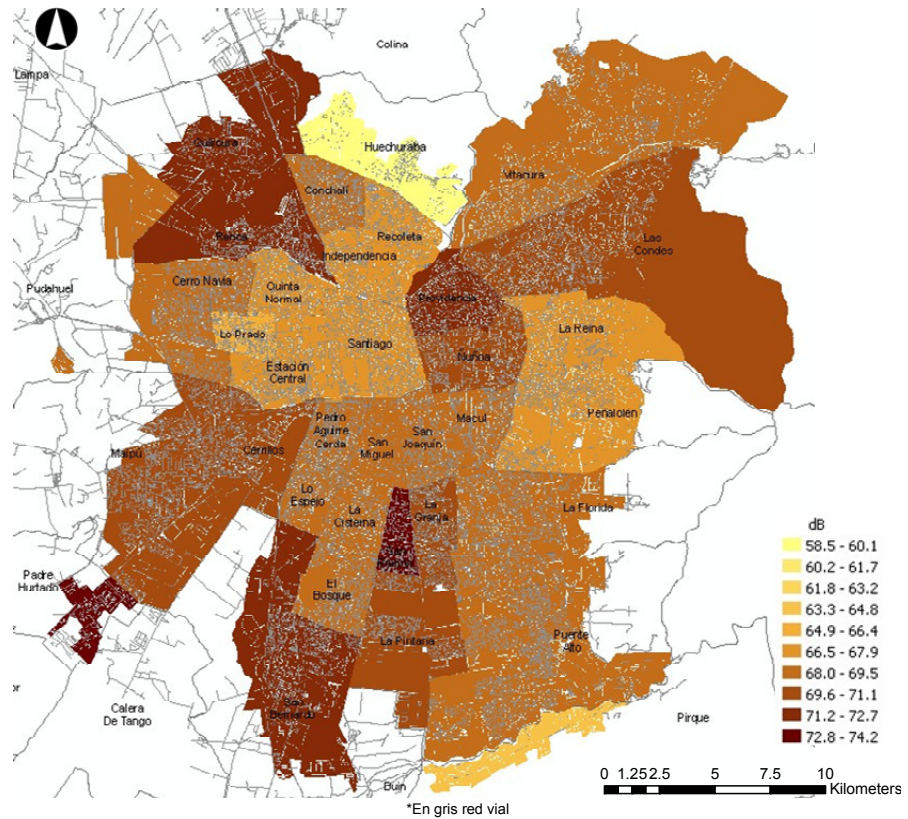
Colina

Lampa

Quilicura

Huechuraba

Vitacura

Conchalí

Renca

Recoleta

Las Condes

Independencia

Pudahuel

Cerro Navia

Quinta Normal

Providencia

La Reina

Lo Prado

Santiago

Ñuñoa

Estación Central

Peñalolén

Macul

Pedro Aguirre Cerda

San Joaquín

San Miguel

Maipú

Cerrillos

Lo Espejo

La Granja

La Cisterna

La Florida

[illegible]

Padre Hurtado

El Bosque

La Pintana

Puente Alto

or

Calera De Tango

San Bernardo

Pirque

Buin

dB

58.5 - 60.1

60.2 - 61.7

61.8 - 63.2

63.3 - 64.8

64.9 - 66.4

66.5 - 67.9

68.0 - 69.5

69.6 - 71.1

71.2 - 72.7

72.8 - 74.2

0 1.25 2.5 5 7.5 10 Kilometers

*En gris red vial